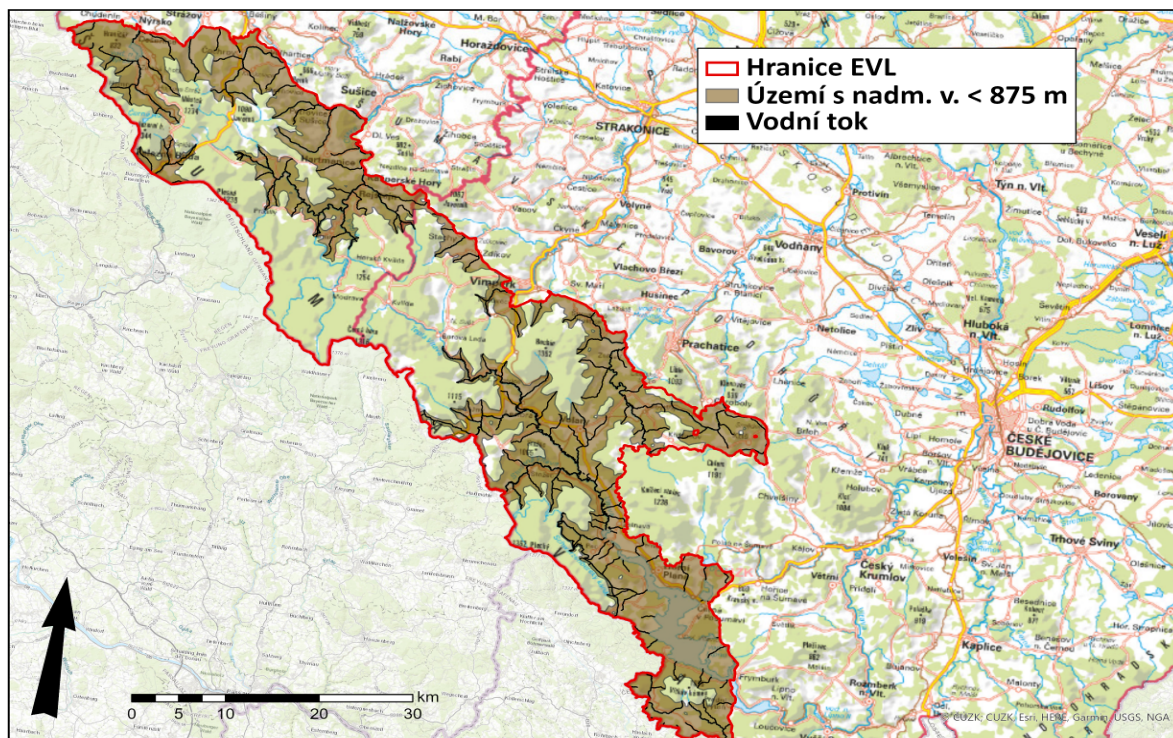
Hranice EVL
Území s nadm. v. < 875 m
Vodní tok

Nýrsko
Strážov
Nalžovské Hory
Horažďovice
Sušice
Strakonice
Hartmanice
Kašperské Hory
Protivín
Týn n. Vlt.
Volyně
Bavorov
Vodňany
Vimperk
Vlachovo Březí
Husinec
Prachatice
Netolice
Hluboká n. Vlt.
Lišov
Rudolfov
ČESKÉ BUDĚJOVICE
Borovany
Trhové Sviny
Velešín
Český Krumlov
Kaplice
Rožmberk n. Vlt.
Frymburk
Horní Planá
Veselí n. Luž.
Lomnice n. Luž.
Volary
Chvalšiny
Křemže

km
0 5 10 20 30

© ČÚZK, CUZK, Esri, HERE, Garmin, USGS, NGA